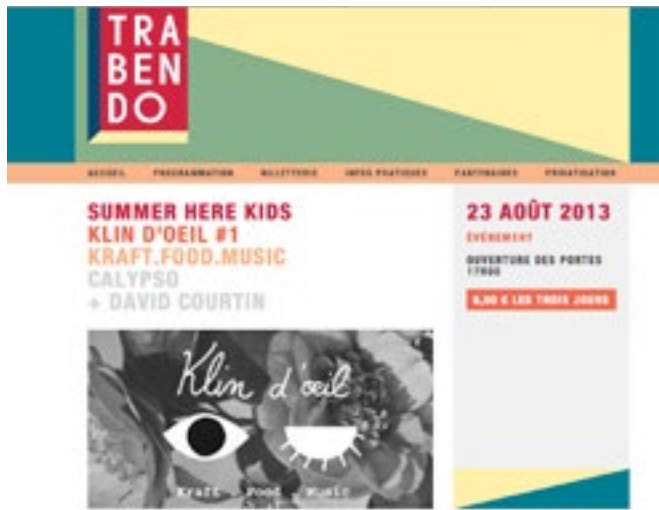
TRA
BEN
DO

ACCUEIL PROGRAMMATION BILLETTERIE INFOS PRATIQUES PARTENAIRES PRIVATISATION

SUMMER HERE KIDS
KLIN D'OEIL #1
KRAFT.FOOD.MUSIC
CALYPSO
+ DAVID COURTIN

Klin d'oeil

Kraft · Food · Music

23 AOÛT 2013

ÉVÉNEMENT

OUVERTURE DES PORTES
17H00

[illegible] € LES TROIS JOURS